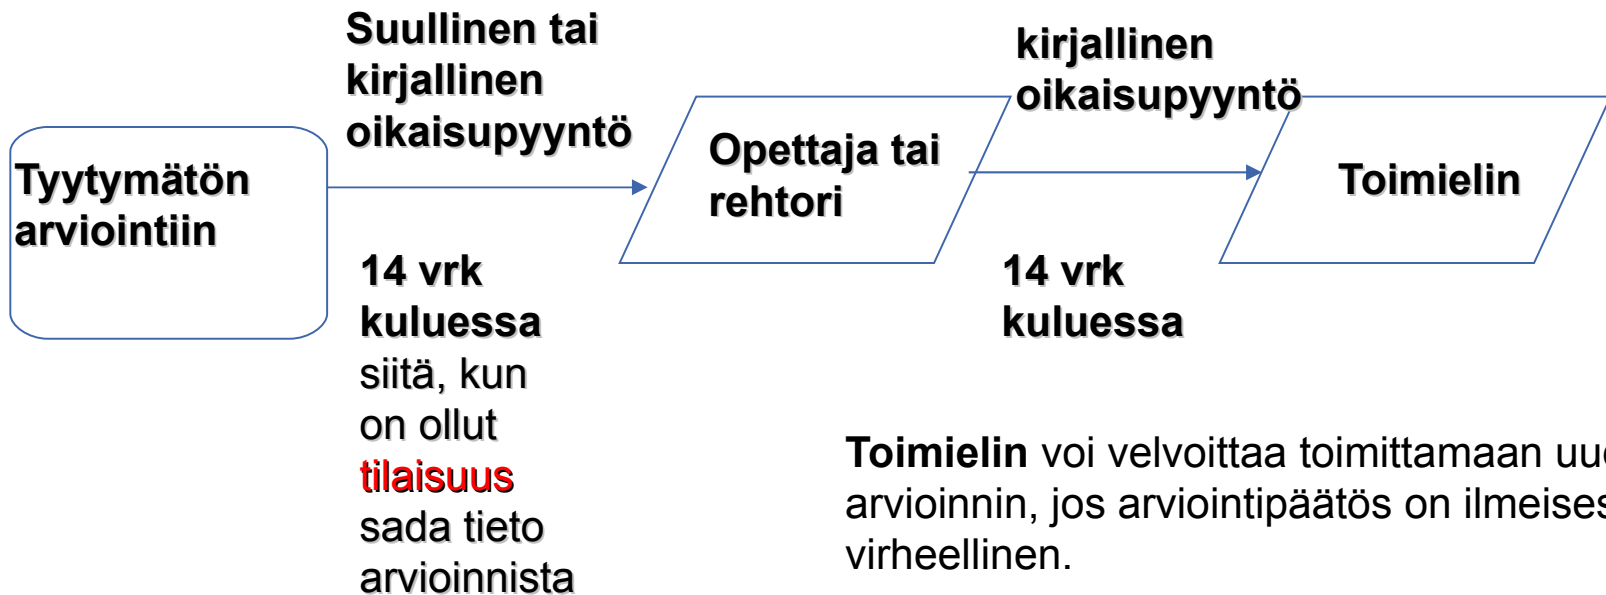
Tyytymätön arviointiin

Suullinen tai kirjallinen oikaisupyyntö

14 vrk kuluessa siitä, kun on ollut tilaisuus sada tieto arvioinnista

Opettaja tai rehtori

kirjallinen oikaisupyyntö

14 vrk kuluessa

Toimielin

Toimielin voi velvoittaa toimittamaan uu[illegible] arvioinnin, jos arviointipäätös on ilmeises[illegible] virheellinen.